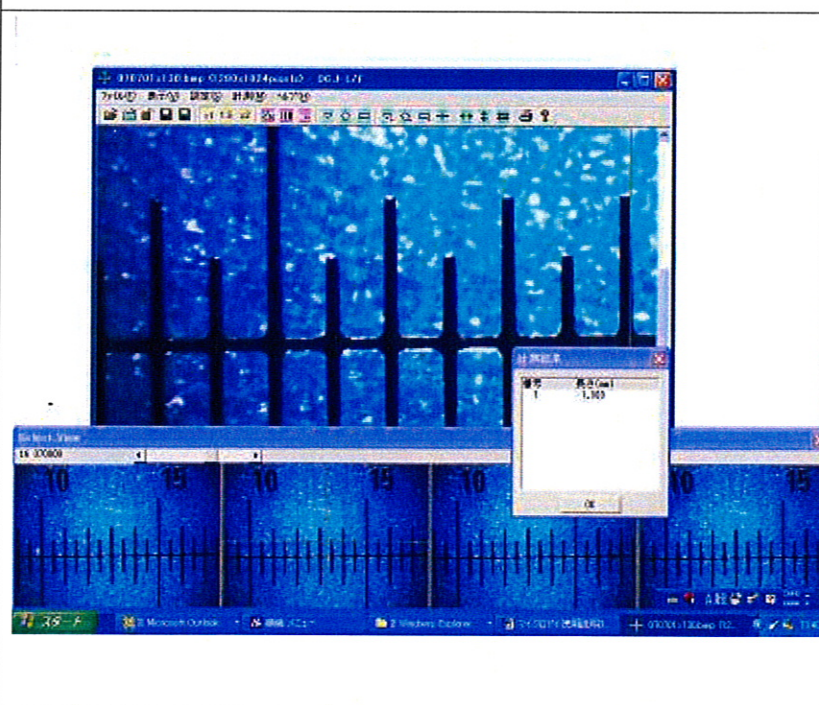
070701c130.bmp (1280x1024pixels) - DG-3 ビア

ファイル(F) 表示(V) 設定(S) 計測(M) ヘルプ(H)

計測結果

番号 長さ(mm)
1 1.303

OK

Select View

10 15 10 15 10 15 10 15

スタート

Microsoft Outlook

2 Windows Explorer

070701c130.bmp (12...

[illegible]